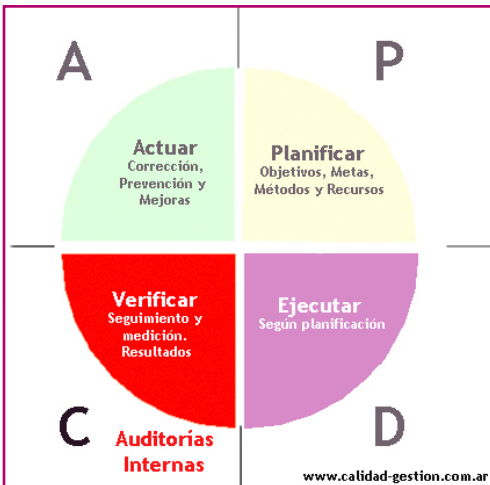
A

P

Actuar
Corrección, Prevención y Mejoras

Planificar
Objetivos, Metas, Métodos y Recursos

Verificar
Seguimiento y medición. Resultados

Ejecutar
Según planificación

C

Auditorías Internas

D

www.calidad-gestion.com.ar